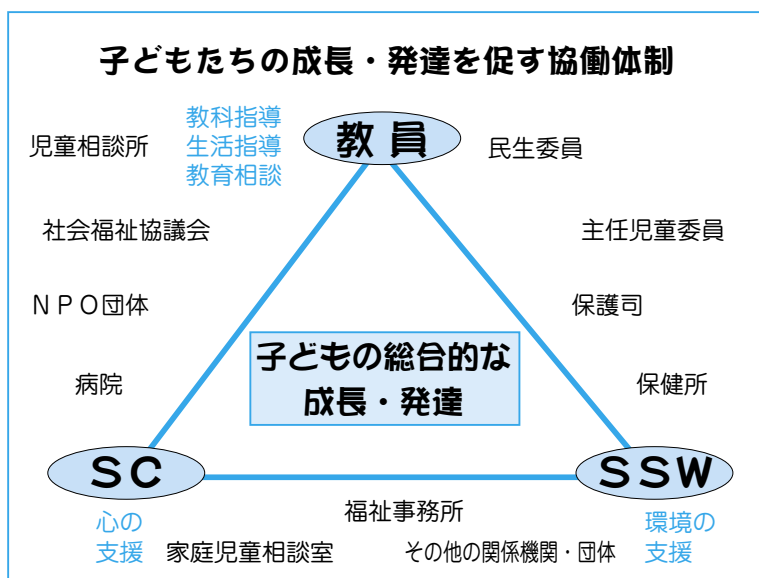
子どもたちの成長・発達を促す協働体制

教科指導
生活指導
教育相談

教員

児童相談所

民生委員

社会福祉協議会

主任児童委員

ＮＰＯ団体

保護司

子どもの総合的な
成長・発達

病院

保健所

ＳＣ

ＳＳＷ

福祉事務所

心の
支援

家庭児童相談室

その他の関係機関・団体

環境の
支援